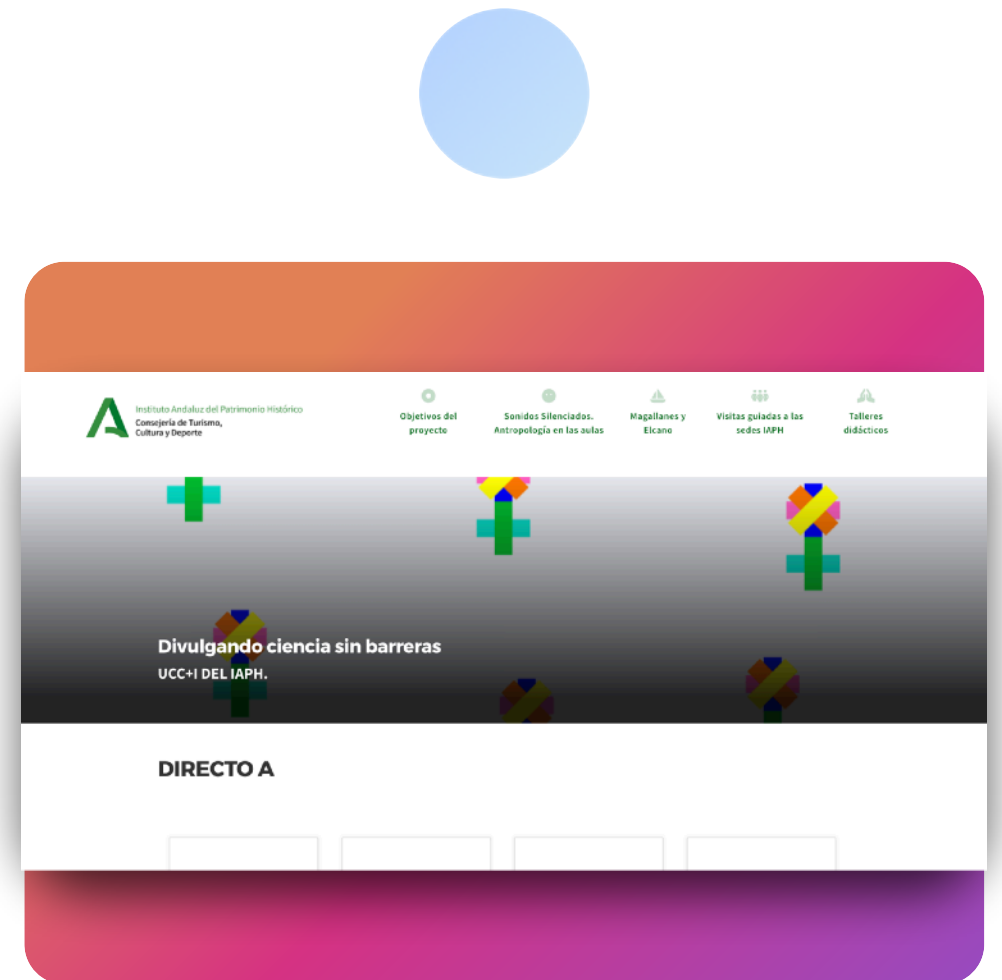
Instituto Andaluz del Patrimonio Histórico
Consejería de Turismo, Cultura y Deporte

Objetivos del proyecto

Sonidos Silenciados. Antropología en las aulas

Magallanes y Elcano

Visitas guiadas a las sedes IAPH

Talleres didácticos

Divulgando ciencia sin barreras

UCC+I DEL IAPH.

DIRECTO A